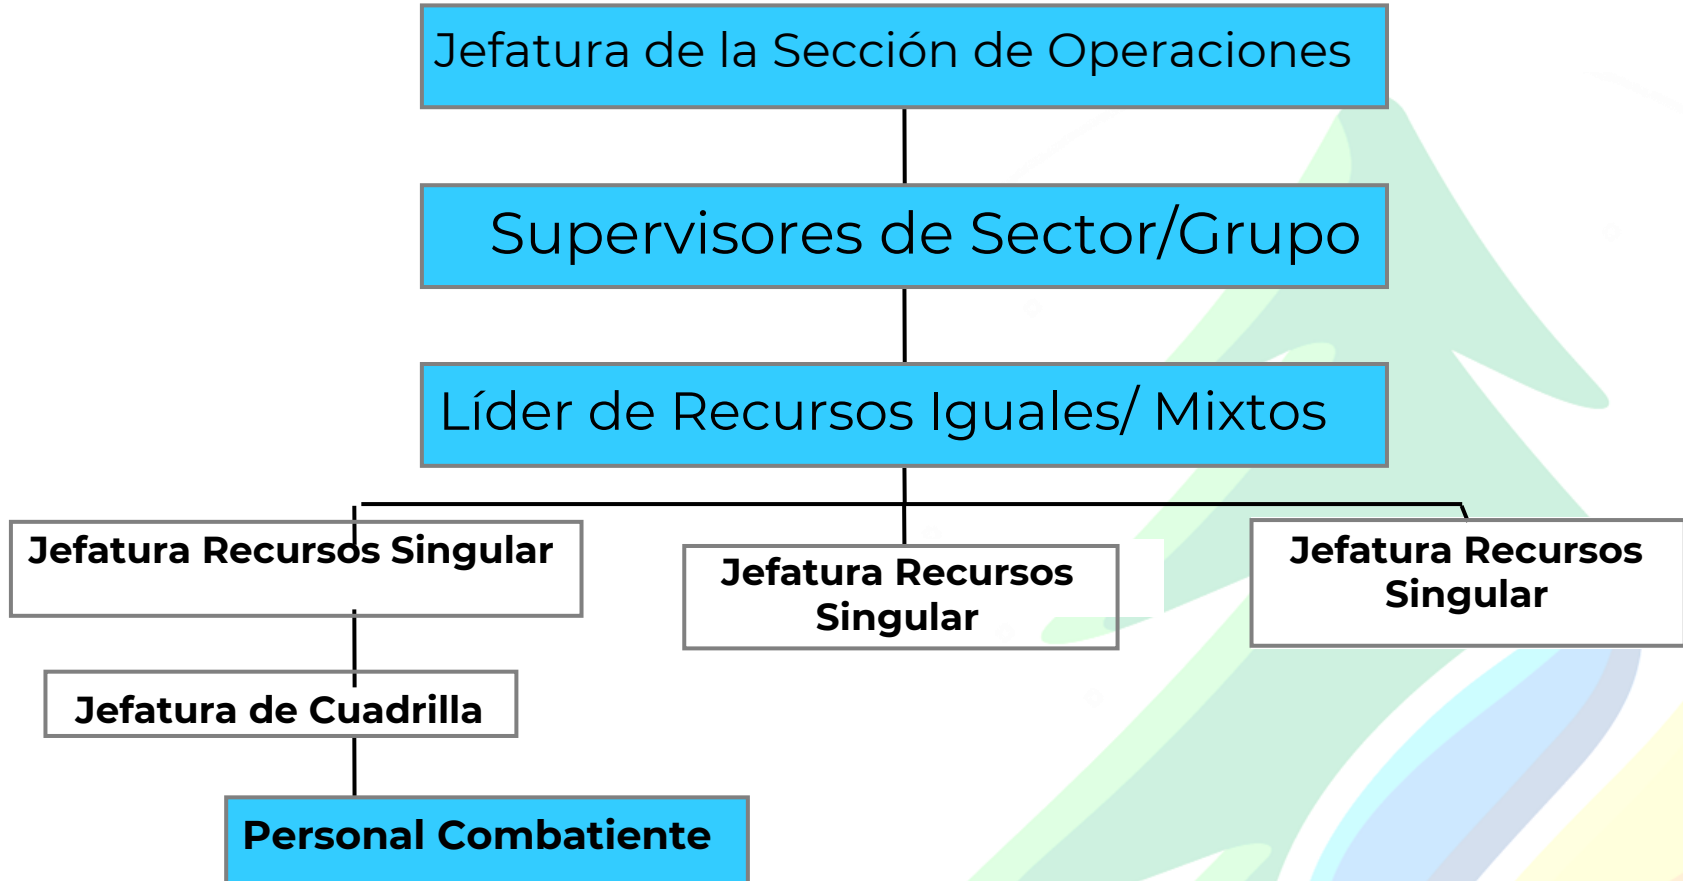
Jefatura de la Sección de Operaciones

Supervisores de Sector/Grupo

Líder de Recursos Iguales/ Mixtos

Jefatura Recursos Singular

Jefatura Recursos Singular

Jefatura Recursos Singular

Jefatura de Cuadrilla

Personal Combatiente